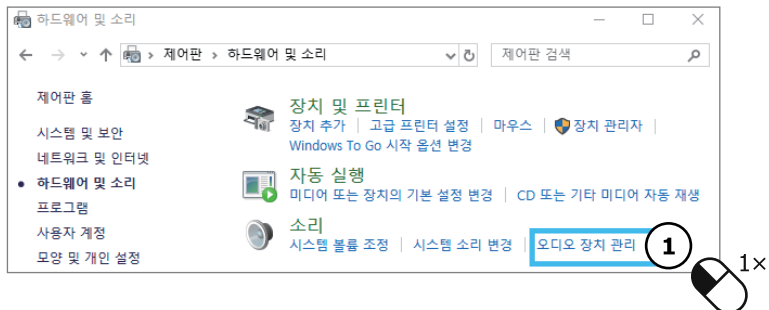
하드웨어 및 소리

제어판 › 하드웨어 및 소리

제어판 검색

제어판 홈

시스템 및 보안

네트워크 및 인터넷

하드웨어 및 소리

프로그램

사용자 계정

모양 및 개인 설정

장치 및 프린터

장치 추가 | 고급 프린터 설정 | 마우스 | 장치 관리자 |

Windows To Go 시작 옵션 변경

자동 실행

미디어 또는 장치의 기본 설정 변경 | CD 또는 기타 미디어 자동 재생

소리

시스템 볼륨 조정 | 시스템 소리 변경 | 오디오 장치 관리

1

1×